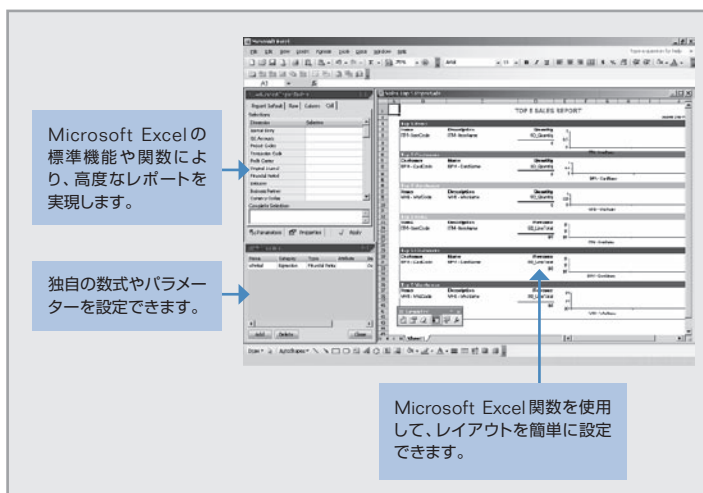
Microsoft Excelの標準機能や関数により、高度なレポートを実現します。

独自の数式やパラメーターを設定できます。

Microsoft Excel関数を使用して、レイアウトを簡単に設定できます。

Microsoft Excel

File Edit View Insert Format Tools Data Window Help

TOP 5 SALES REPORT

Add Delete Close

Parameters Properties Apply

Sheet1